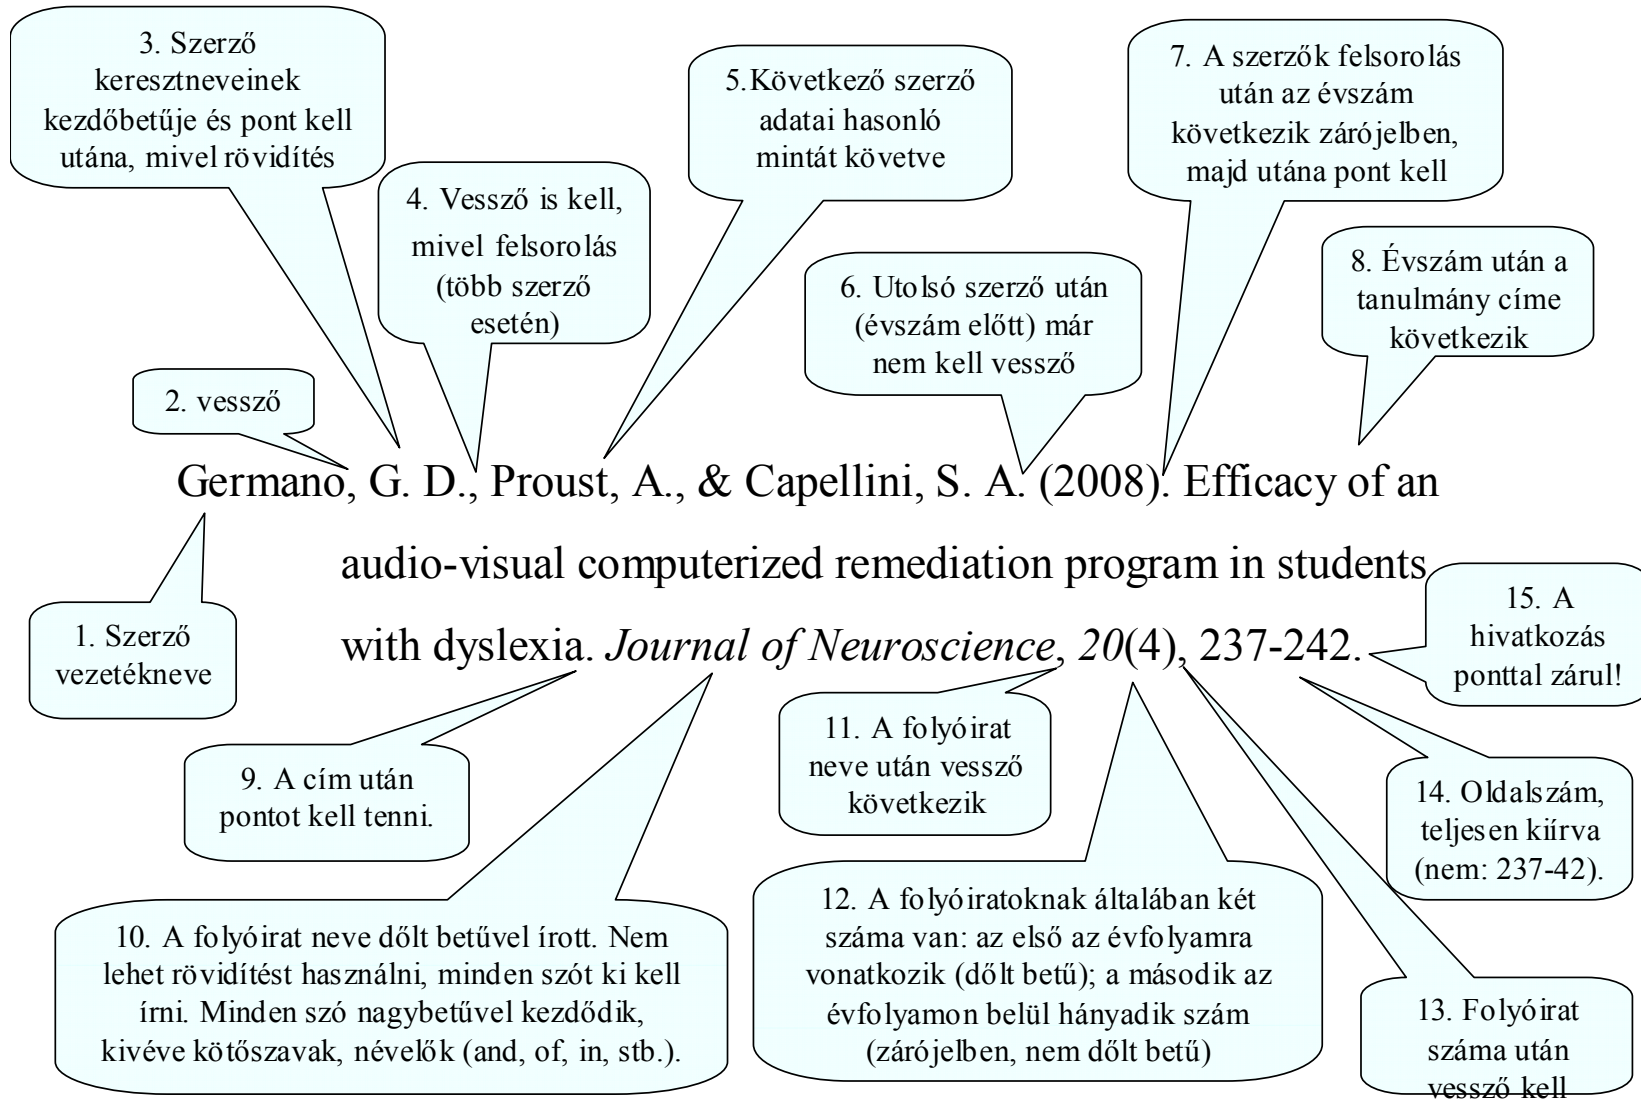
3. Szerző keresztneveinek kezdőbetűje és pont kell utána, mivel rövidítés

4. Vessző is kell, mivel felsorolás (több szerző esetén)

5.Következő szerző adatai hasonló mintát követve

6. Utolsó szerző után (évszám előtt) már nem kell vessző

7. A szerzők felsorolás után az évszám következik zárójelben, majd utána pont kell

8. Évszám után a tanulmány címe következik

2. vessző

Germano, G. D., Proust, A., & Capellini, S. A. (2008). Efficacy of an audio-visual computerized remediation program in students with dyslexia. *Journal of Neuroscience*, *20*(4), 237-242.

1. Szerző vezetékneve

15. A hivatkozás ponttal zárul!

9. A cím után pontot kell tenni.

11. A folyóirat neve után vessző következik

14. Oldalszám, teljesen kiírva (nem: 237-42).

10. A folyóirat neve dőlt betűvel írott. Nem lehet rövidítést használni, minden szót ki kell írni. Minden szó nagybetűvel kezdődik, kivéve kötőszavak, névelők (and, of, in, stb.).

12. A folyóiratoknak általában két száma van: az első az évfolyamra vonatkozik (dőlt betű); a második az évfolyamon belül hányadik szám (zárójelben, nem dőlt betű)

13. Folyóirat száma után vessző kell